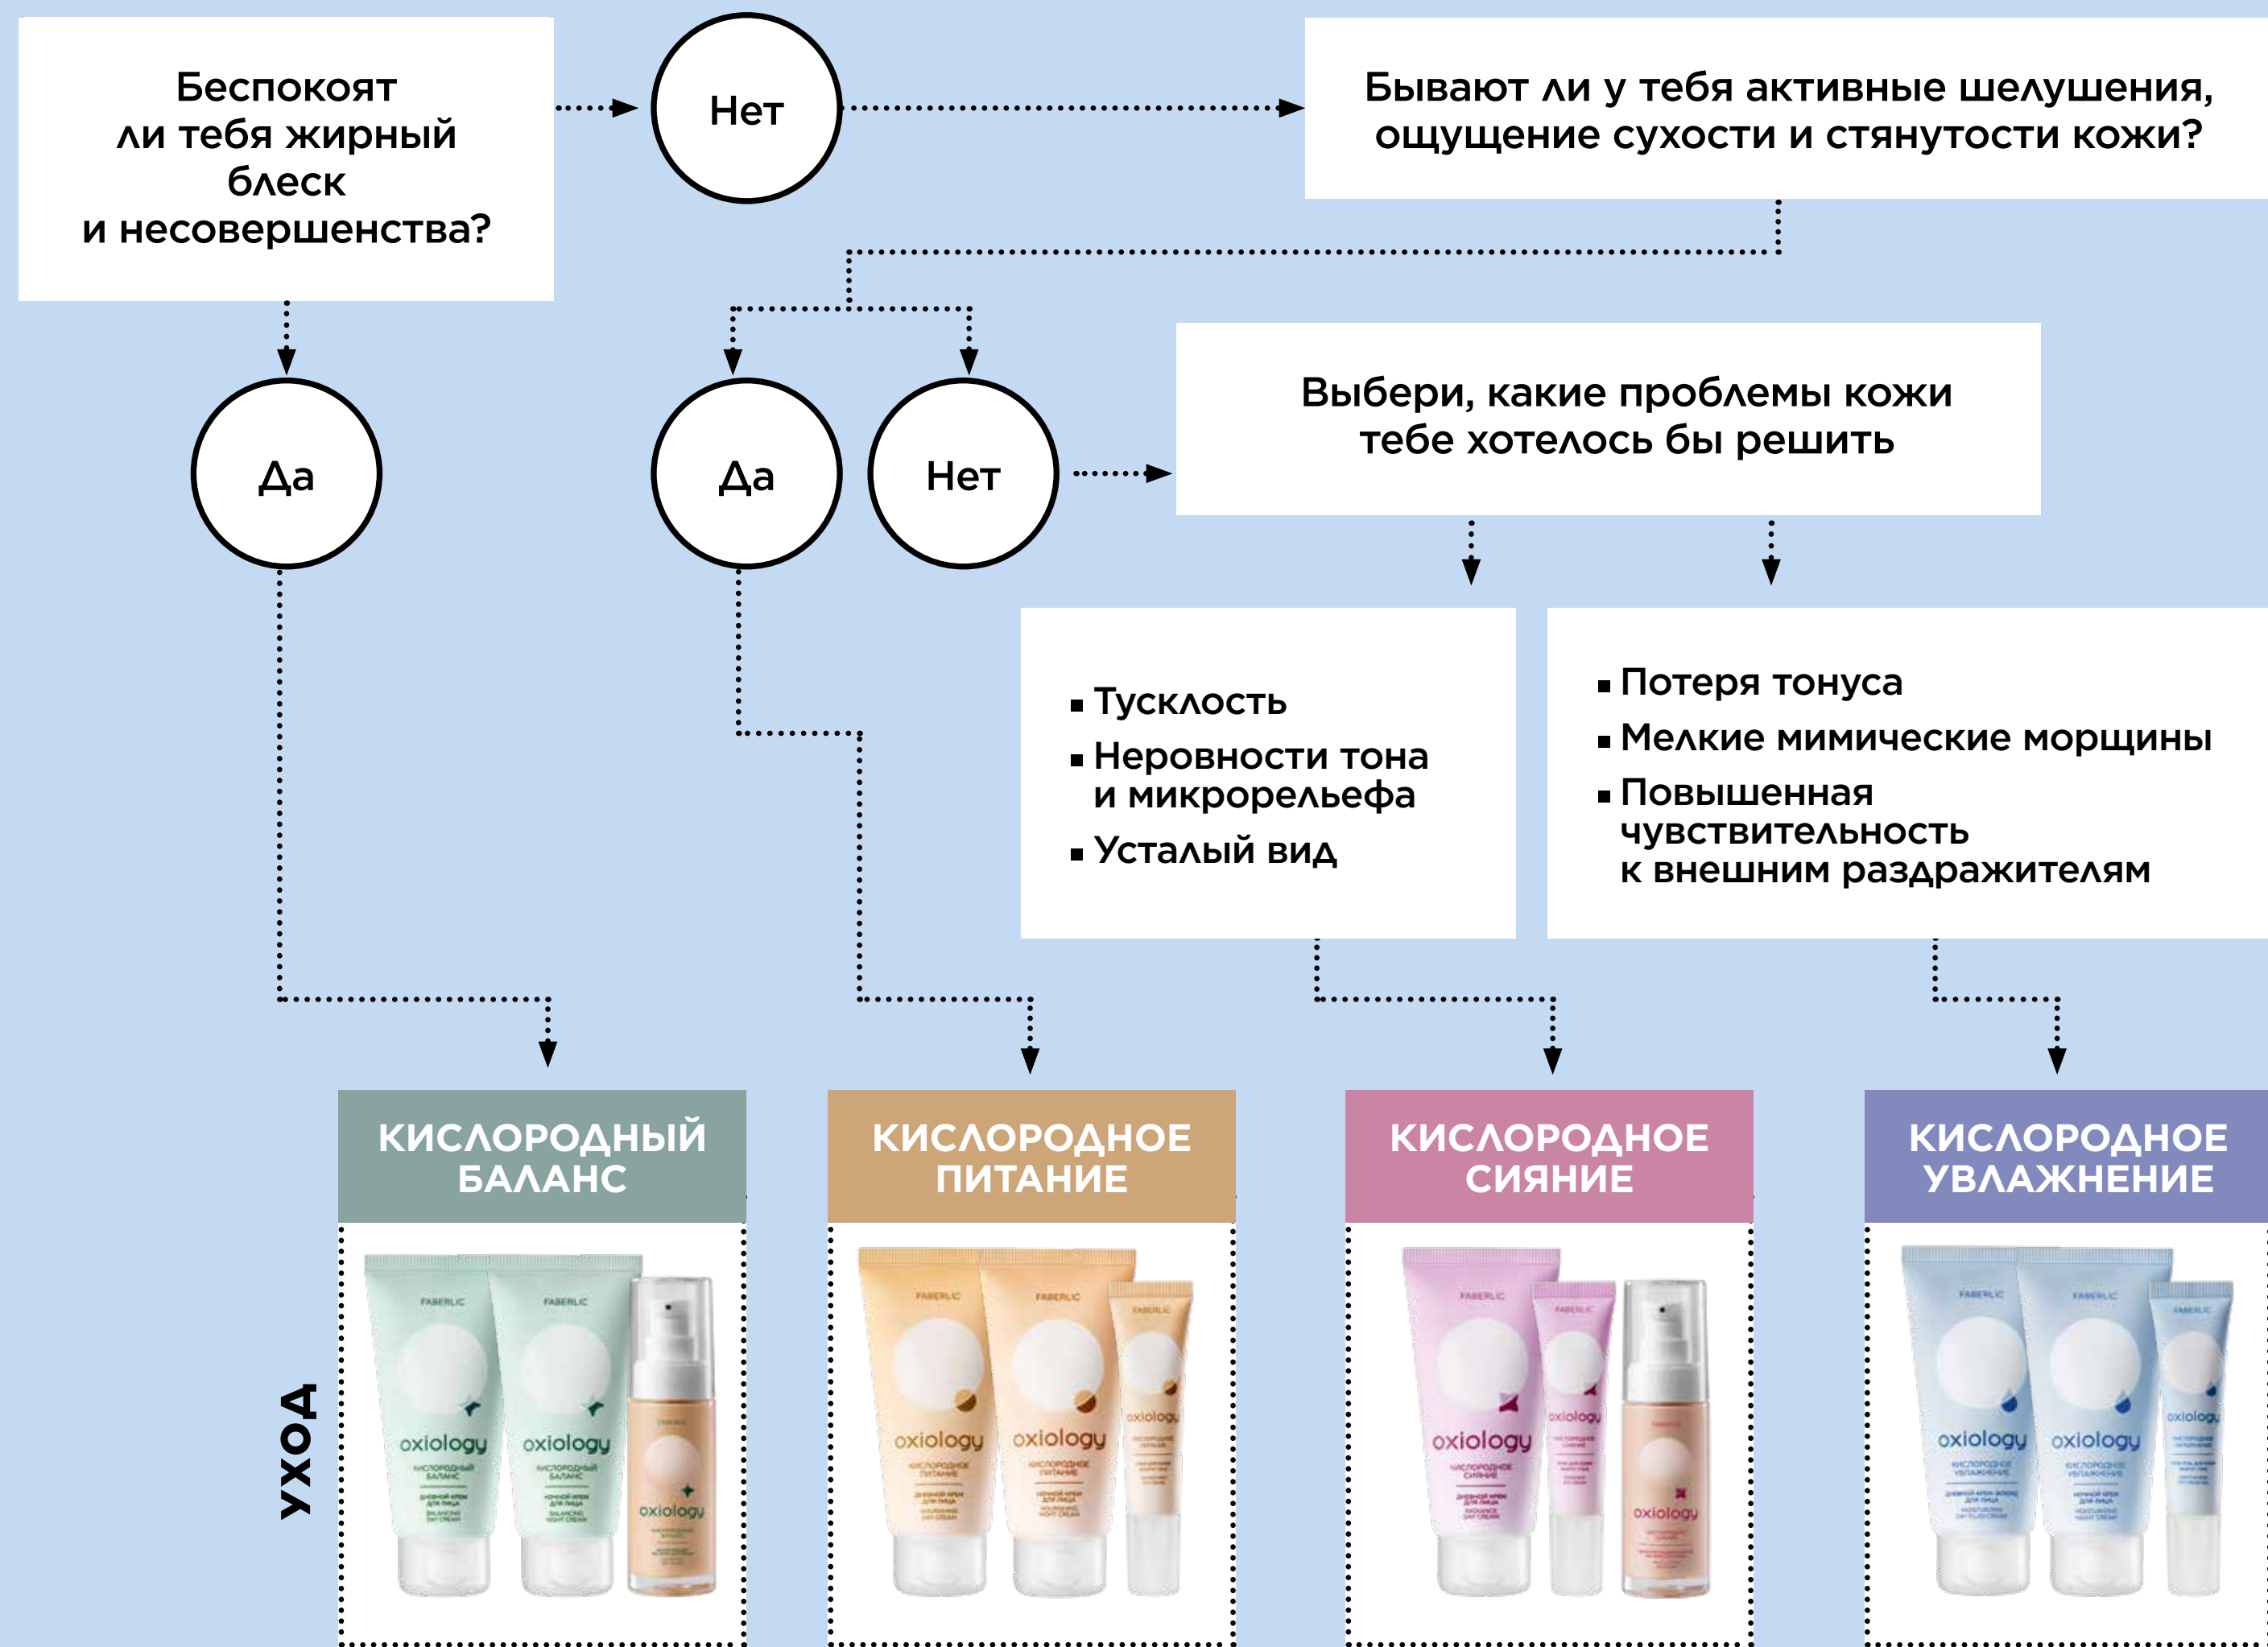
Беспокоят ли тебя жирный блеск и несовершенства?

Нет

Бывают ли у тебя активные шелушения, ощущение сухости и стянутости кожи?

Да

Да

Нет

Выбери, какие проблемы кожи тебе хотелось бы решить

▪ Тусклость
▪ Неровности тона и микрорельефа
▪ Усталый вид

▪ Потеря тонуса
▪ Мелкие мимические морщины
▪ Повышенная чувствительность к внешним раздражителям

КИСЛОРОДНЫЙ БАЛАНС

КИСЛОРОДНОЕ ПИТАНИЕ

КИСЛОРОДНОЕ СИЯНИЕ

КИСЛОРОДНОЕ УВЛАЖНЕНИЕ

УХОД

FABERLIC oxiology
FABERLIC oxiology
oxiology
FABERLIC oxiology
FABERLIC oxiology
FABERLIC oxiology
FABERLIC oxiology
FABERLIC oxiology
oxiology
FABERLIC oxiology
FABERLIC oxiology
FABERLIC oxiology